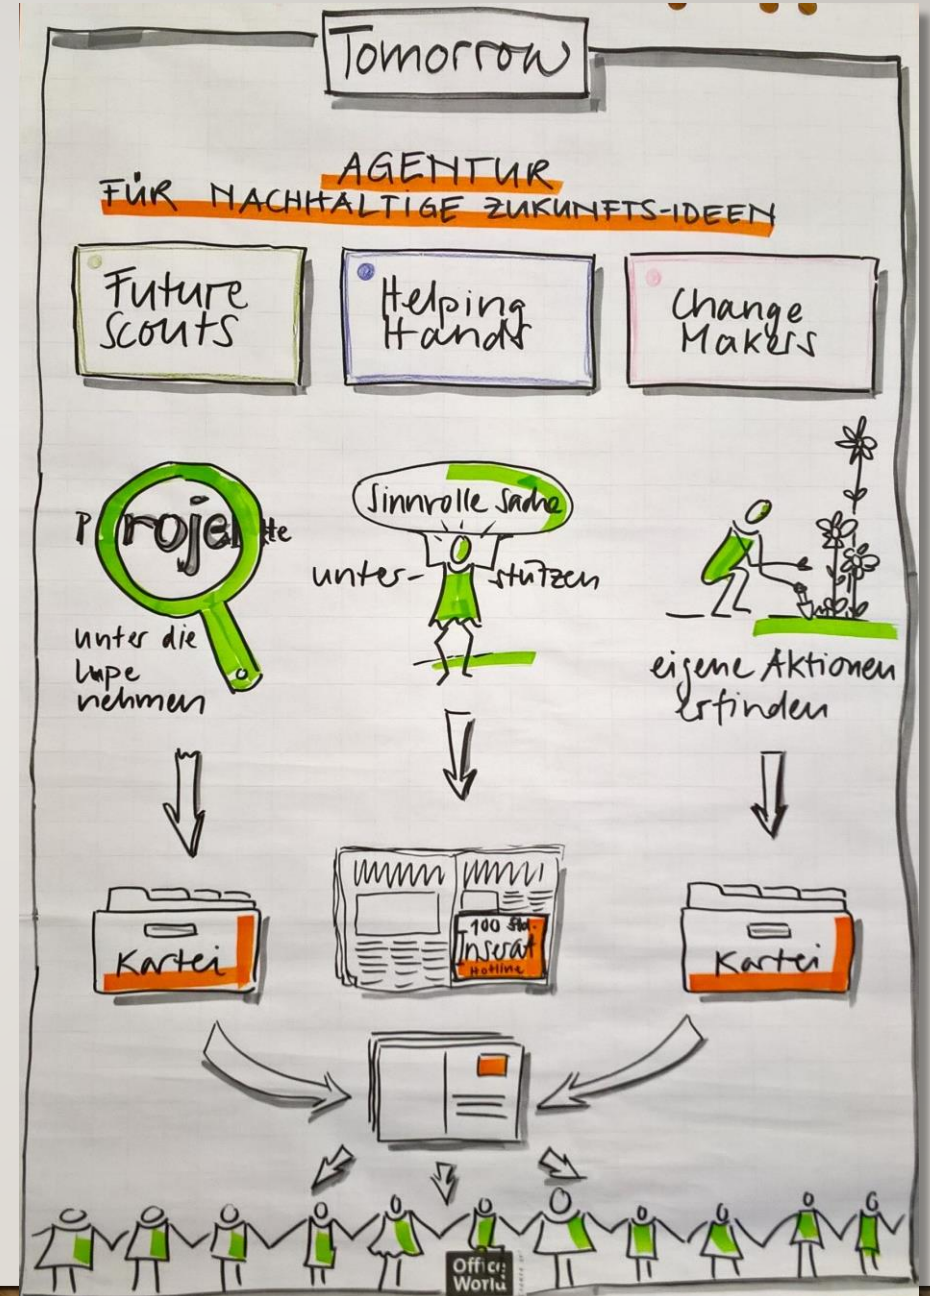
Tomorrow

AGENTUR
FÜR NACHHALTIGE ZUKUNFTS-IDEEN

Future Scouts

Helping Hands

Change Makers

Projekte unter die Lupe nehmen

Sinnvolle Sache unter-stützen

eigene Aktionen erfinden

Kartei

100 Std. Inserat Hotline

Kartei

Office World